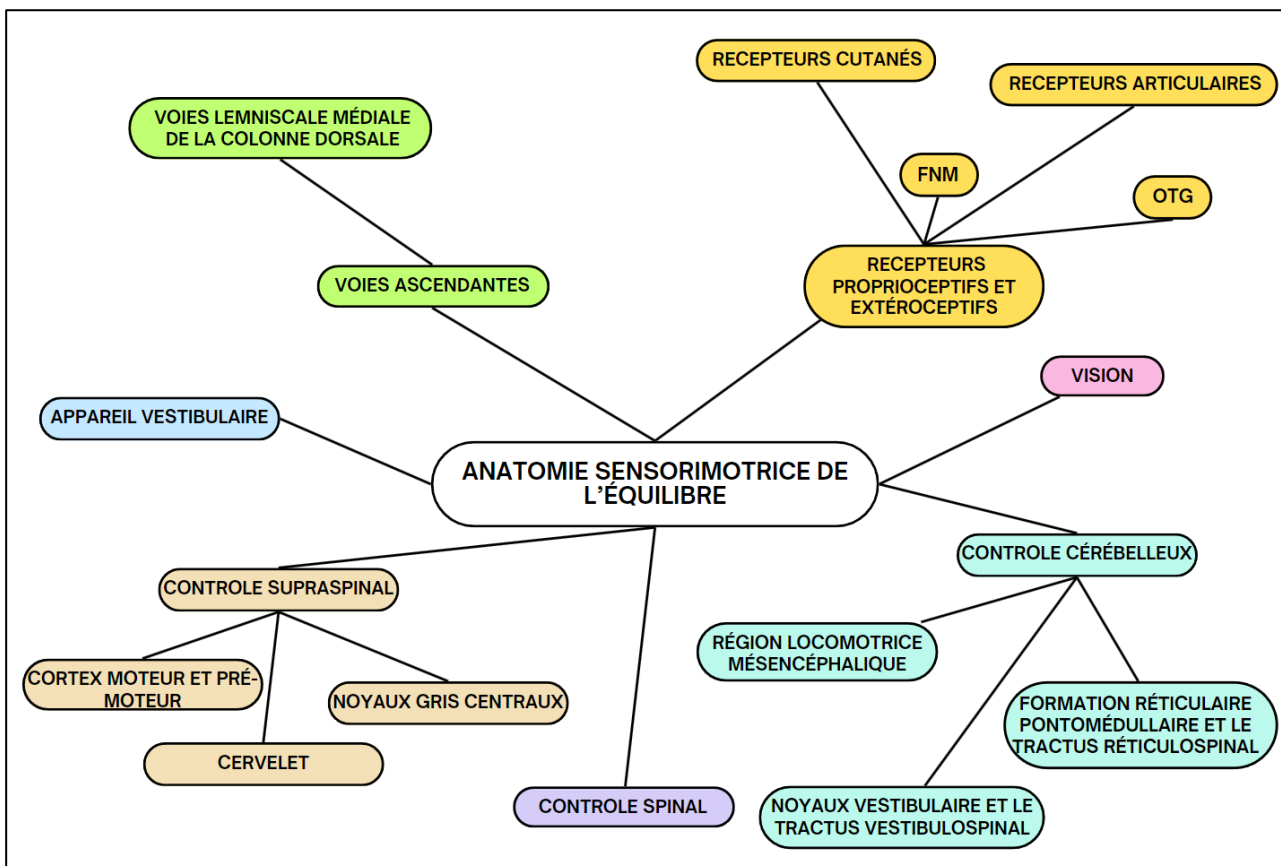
RECEPTEURS CUTANÉS

RECEPTEURS ARTICULAIRES

VOIES LEMNISCALE MÉDIALE DE LA COLONNE DORSALE

FNM

OTG

VOIES ASCENDANTES

RECEPTEURS PROPRIOCEPTIFS ET EXTÉROCEPTIFS

VISION

APPAREIL VESTIBULAIRE

ANATOMIE SENSORIMOTRICE DE L'ÉQUILIBRE

CONTROLE CÉRÉBELLEUX

CONTROLE SUPRASPINAL

RÉGION LOCOMOTRICE MÉSENCÉPHALIQUE

CORTEX MOTEUR ET PRÉMOTEUR

NOYAUX GRIS CENTRAUX

FORMATION RÉTICULAIRE PONTOMÉDULLAIRE ET LE TRACTUS RÉTICULOSPINAL

CERVELET

CONTROLE SPINAL

NOYAUX VESTIBULAIRE ET LE TRACTUS VESTIBULOSPINAL